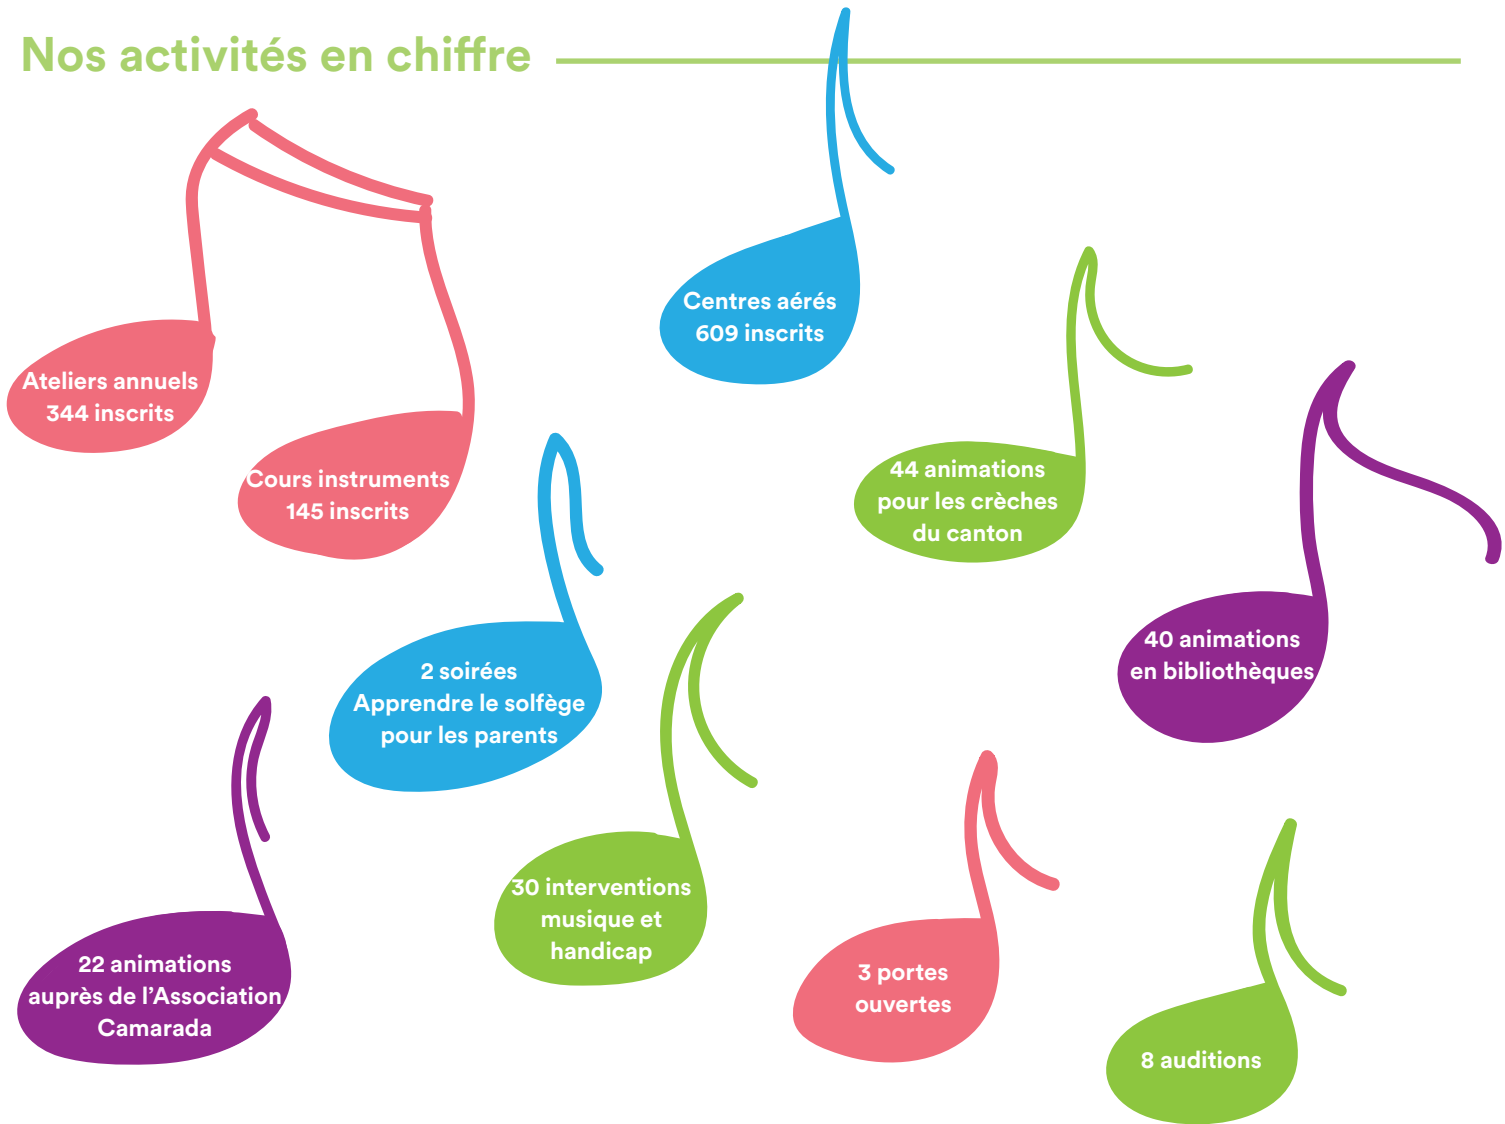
Nos activités en chiffre

Ateliers annuels
344 inscrits

Cours instruments
145 inscrits

Centres aérés
609 inscrits

44 animations
pour les crèches
du canton

40 animations
en bibliothèques

2 soirées
Apprendre le solfège
pour les parents

22 animations
auprès de l'Association
Camarada

30 interventions
musique et
handicap

3 portes
ouvertes

8 auditions